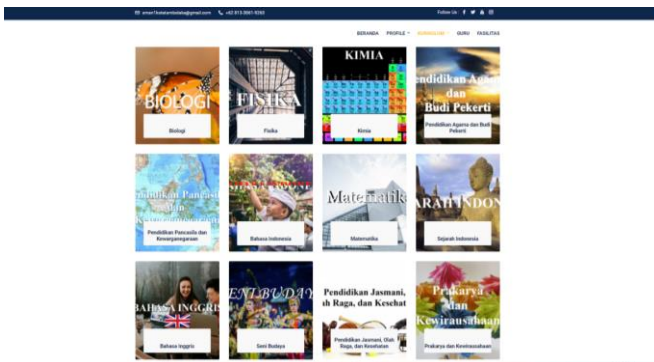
smart1batambelaka@gmail.com +62 813-5661-9263

Follow Us :

BERANDA PROFILE KURIKULUM GURU FASILITAS

BIOLOGI
Biologi

FISIKA
Fisika

KIMIA
Kimia

endidikan Agama dan Budi Pekerti
Pendidikan Agama dan Budi Pekerti

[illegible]
Pendidikan Pancasila dan Kewarganegaraan

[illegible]
Bahasa Indonesia

Matematik
Matematika

ARAH INDON
Sejarah Indonesia

BAHASA INGGRI
Bahasa Inggris

ENI BUDAY
Seni Budaya

Pendidikan Jasmani, h Raga, dan Kesehat
Pendidikan Jasmani, Olah Raga, dan Kesehatan

Prakarya dan Kewirausahaan
Prakarya dan Kewirausahaan